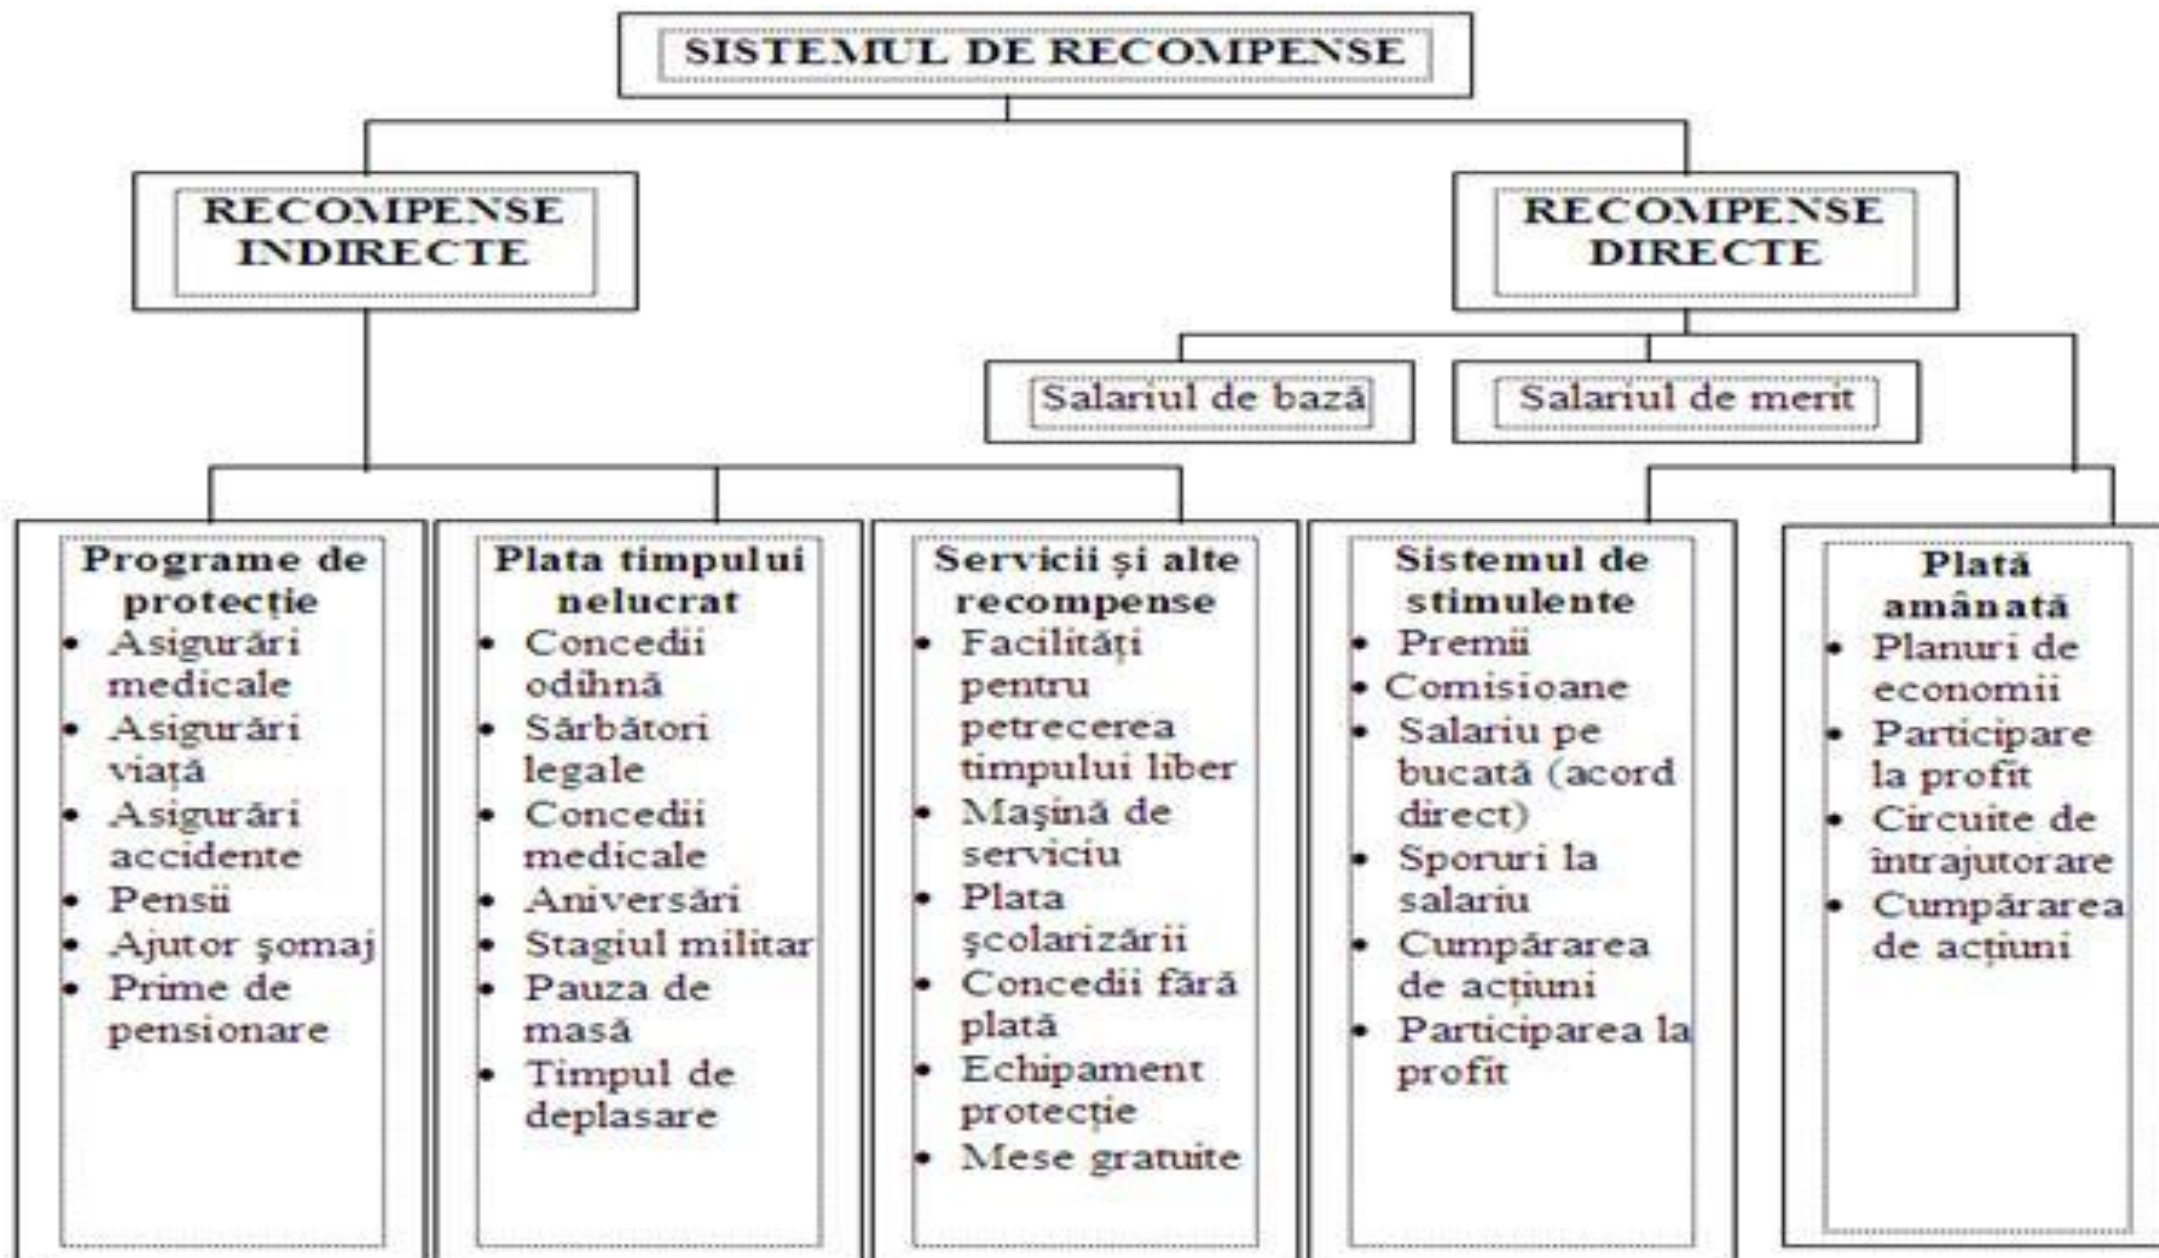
SISTEMUL DE RECOMPENSE

RECOMPENSE INDIRECTE

RECOMPENSE DIRECTE

Salariul de bază

Salariul de merit

Programe de protecție
- Asigurări medicale
- Asigurări viață
- Asigurări accidente
- Pensii
- Ajutor şomaj
- Prime de pensionare

Plata timpului nelucrat
- Concedii odihnă
- Sărbători legale
- Concedii medicale
- Aniversări
- Stagiul militar
- Pauza de masă
- Timpul de deplasare

Servicii şi alte recompense
- Facilități pentru petrecerea timpului liber
- Maşină de serviciu
- Plata şcolarizării
- Concedii fără plată
- Echipament protecție
- Mese gratuite

Sistemul de stimulente
- Premii
- Comisioane
- Salariu pe bucată (acord direct)
- Sporuri la salariu
- Cumpărarea de acțiuni
- Participarea la profit

Plată amânată
- Planuri de economii
- Participare la profit
- Circuite de întrajutorare
- Cumpărarea de acțiuni